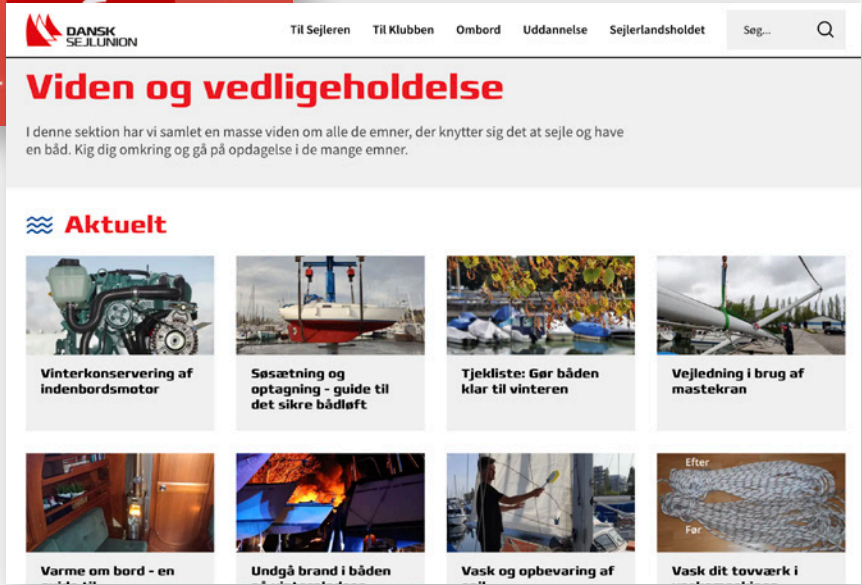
DANSK SEJLUNION

Til Sejleren Til Klubben Ombord Uddannelse Sejlerlandsholdet Søg...

Viden og vedligeholdelse

I denne sektion har vi samlet en masse viden om alle de emner, der knytter sig det at sejle og have en båd. Kig dig omkring og gå på opdagelse i de mange emner.

Aktuelt

Vinterkonservering af indenbordsmotor

Søsætning og optagning - guide til det sikre bådløft

Tjekliste: Gør båden klar til vinteren

Vejledning i brug af mastekran

Efter

Før

Varme om bord - en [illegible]

Undgå brand i båden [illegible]

Vask og opbevaring af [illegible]

Vask dit tovværk i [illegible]